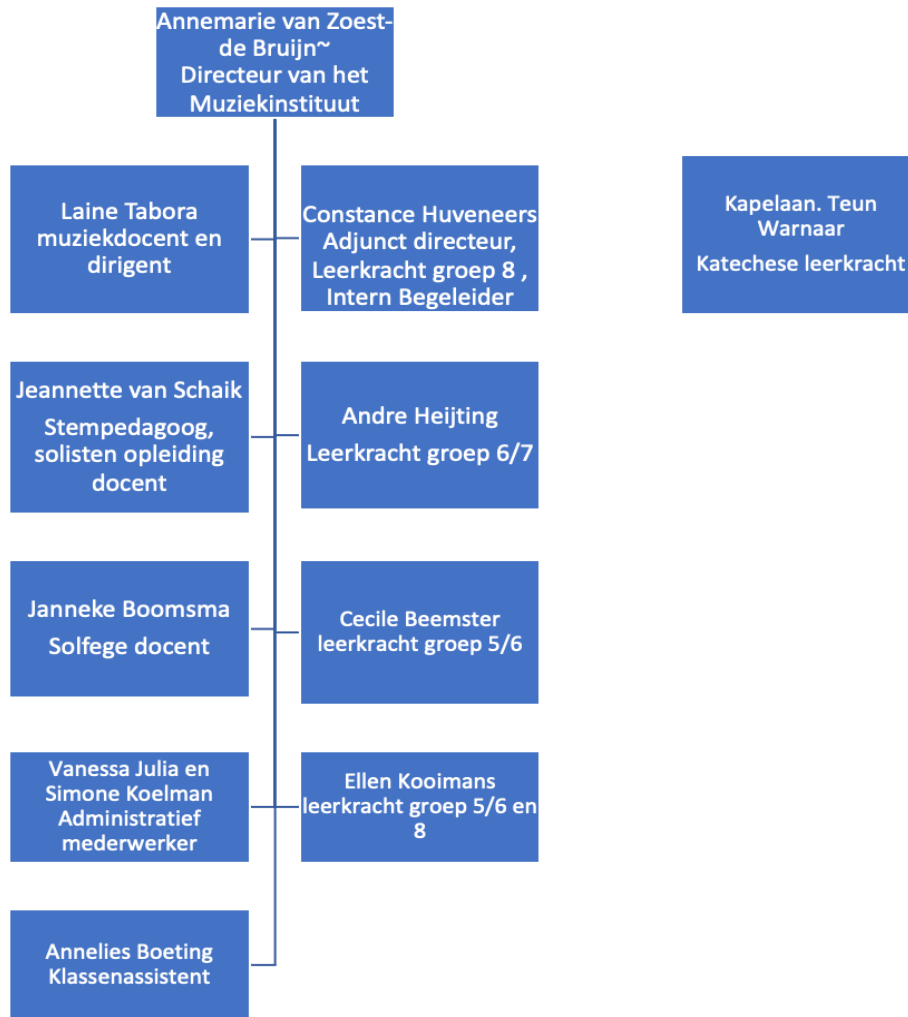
Annemarie van Zoest-de Bruijn~
Directeur van het Muziekinstituut

Laine Tabora muziekdocent en dirigent

Constance Huveneers Adjunct directeur, Leerkracht groep 8 , Intern Begeleider

Kapelaan. Teun Warnaar

Katechese leerkracht

Jeannette van Schaik

Stempedagoog, solisten opleiding docent

Andre Heijting

Leerkracht groep 6/7

Janneke Boomsma

Solfege docent

Cecile Beemster leerkracht groep 5/6

Vanessa Julia en Simone Koelman Administratief mederwerker

Ellen Kooimans leerkracht groep 5/6 en 8

Annelies Boeting Klassenassistent